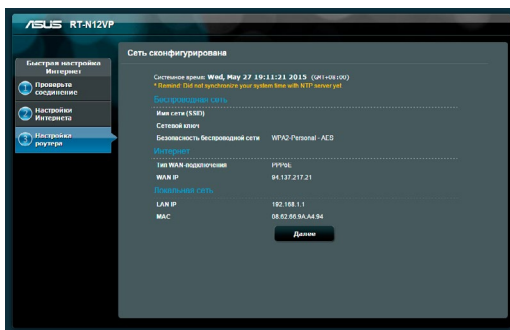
ASUS RT-N12VP

Быстрая настройка Интернет

1 Проверить соединение

2 Настройки Интернета

3 Настройка роутера

Сеть сконфигурирована

Системное время: Wed, May 27 19:11:21 2015 (GMT+08:00)
* Remind: Did not synchronize your system time with NTP server yet

Беспроводная сеть

Имя сети (SSID)

Сетевой ключ

Безопасность беспроводной сети WPA2-Personal - AES

Интернет

Тип WAN-подключения PPPoE

WAN IP 94.137.217.21

Локальная сеть

LAN IP 192.168.1.1

MAC 08:62:66:9A:A4:94

Далее